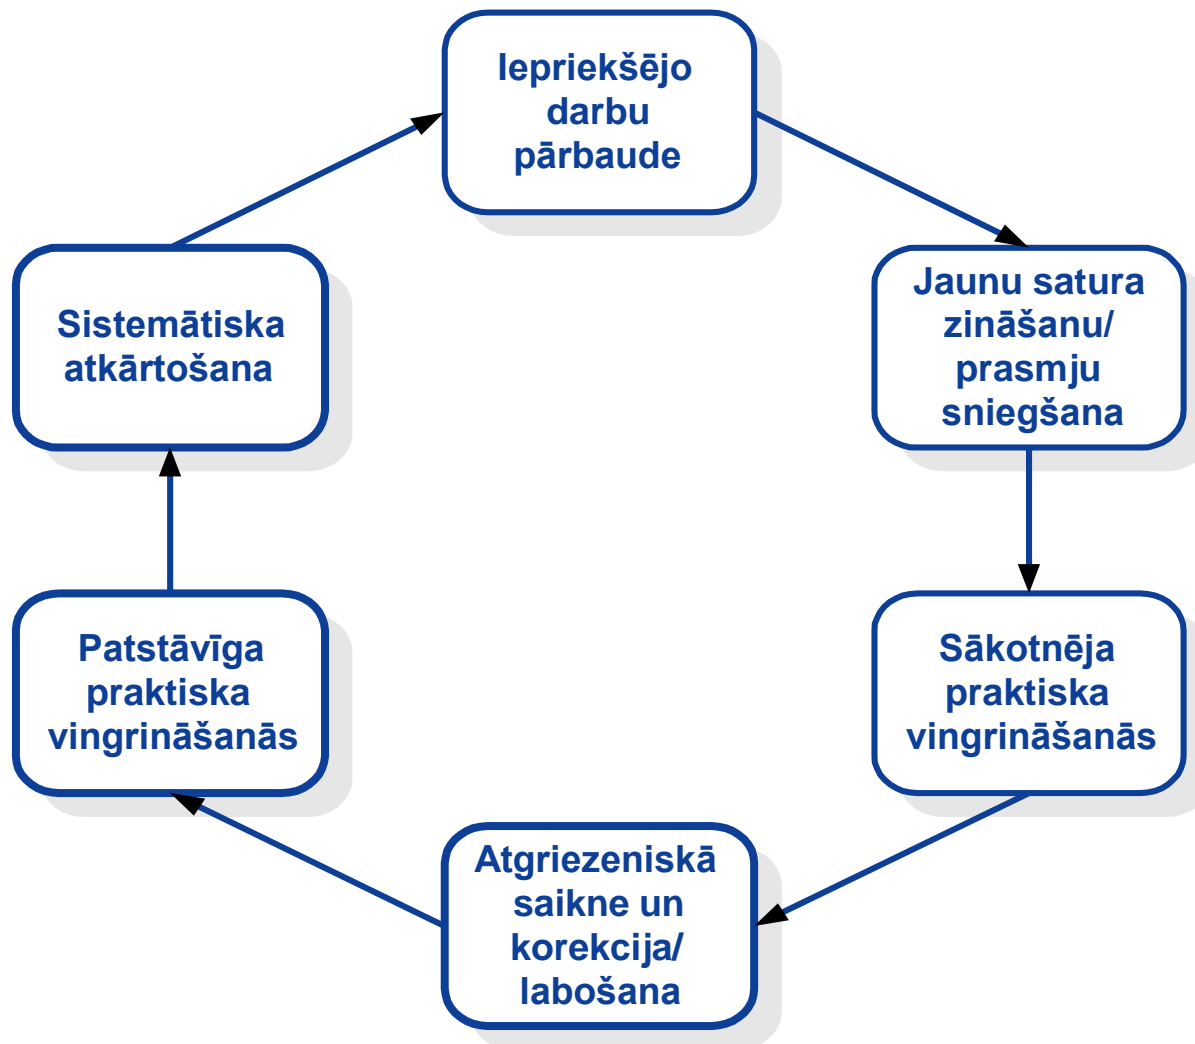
Iepriekšējo darbu pārbaude

Jaunu satura zināšanu/ prasmju sniegšana

Sākotnēja praktiska vingrināšanās

Atgriezeniskā saikne un korekcija/ labošana

Patstāvīga praktiska vingrināšanās

Sistemātiska atkārtošana